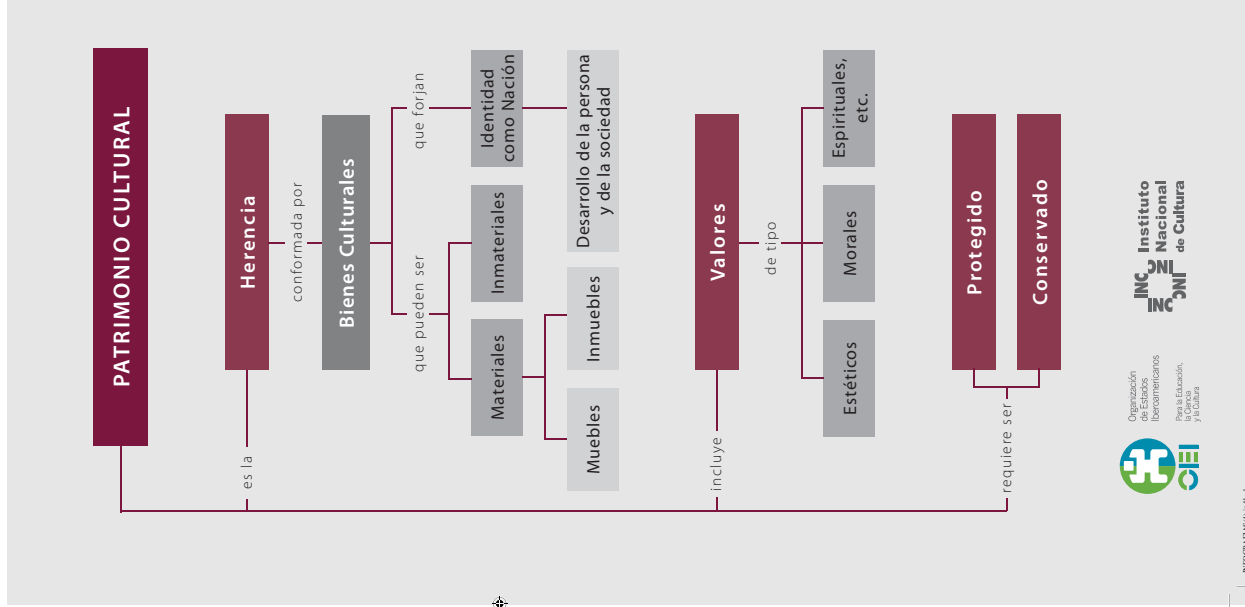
PATRIMONIO CULTURAL

es la

Herencia

conformada por

Bienes Culturales

que forjan

Identidad como Nación

Desarrollo de la persona y de la sociedad

que pueden ser

Inmateriales

Materiales

Inmuebles

Muebles

incluye

Valores

de tipo

Espirituales, etc.

Morales

Estéticos

requiere ser

Protegido

Conservado

INC Instituto Nacional de Cultura

Organización de Estados Iberoamericanos
Para la Educación, la Ciencia y la Cultura

OEI